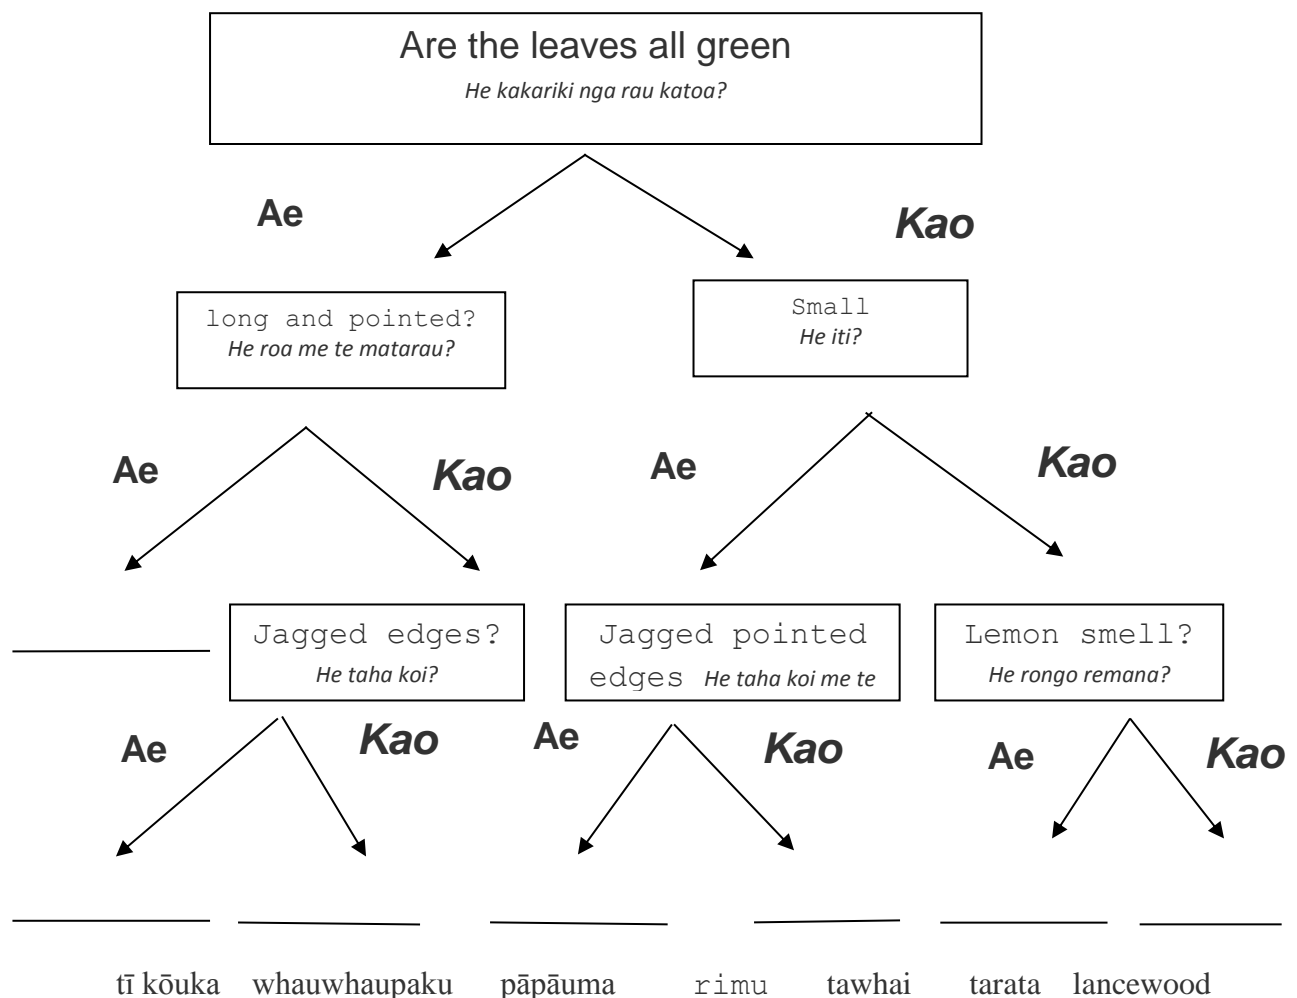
Are the leaves all green
He kakariki nga rau katoa?

Ae

Kao

long and pointed?
He roa me te matarau?

Small
He iti?

Ae

Kao

Ae

Kao

______

Jagged edges?
He taha koi?

Jagged pointed edges He taha koi me te

Lemon smell?
He rongo remana?

Ae

Kao

Ae

Kao

Ae

Kao

______ ______ ______ ______ ______ ______

tī kōuka whauwhaupaku pāpāuma rimu tawhai tarata lancewood